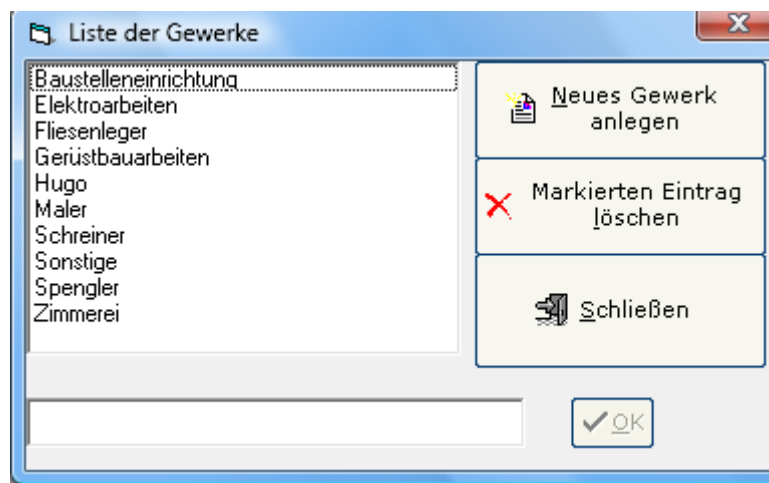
Liste der Gewerke

Baustelleneinrichtung
Elektroarbeiten
Fliesenleger
Gerüstbauarbeiten
Hugo
Maler
Schreiner
Sonstige
Spengler
Zimmerei

Neues Gewerk anlegen

Markierten Eintrag löschen

Schließen

OK